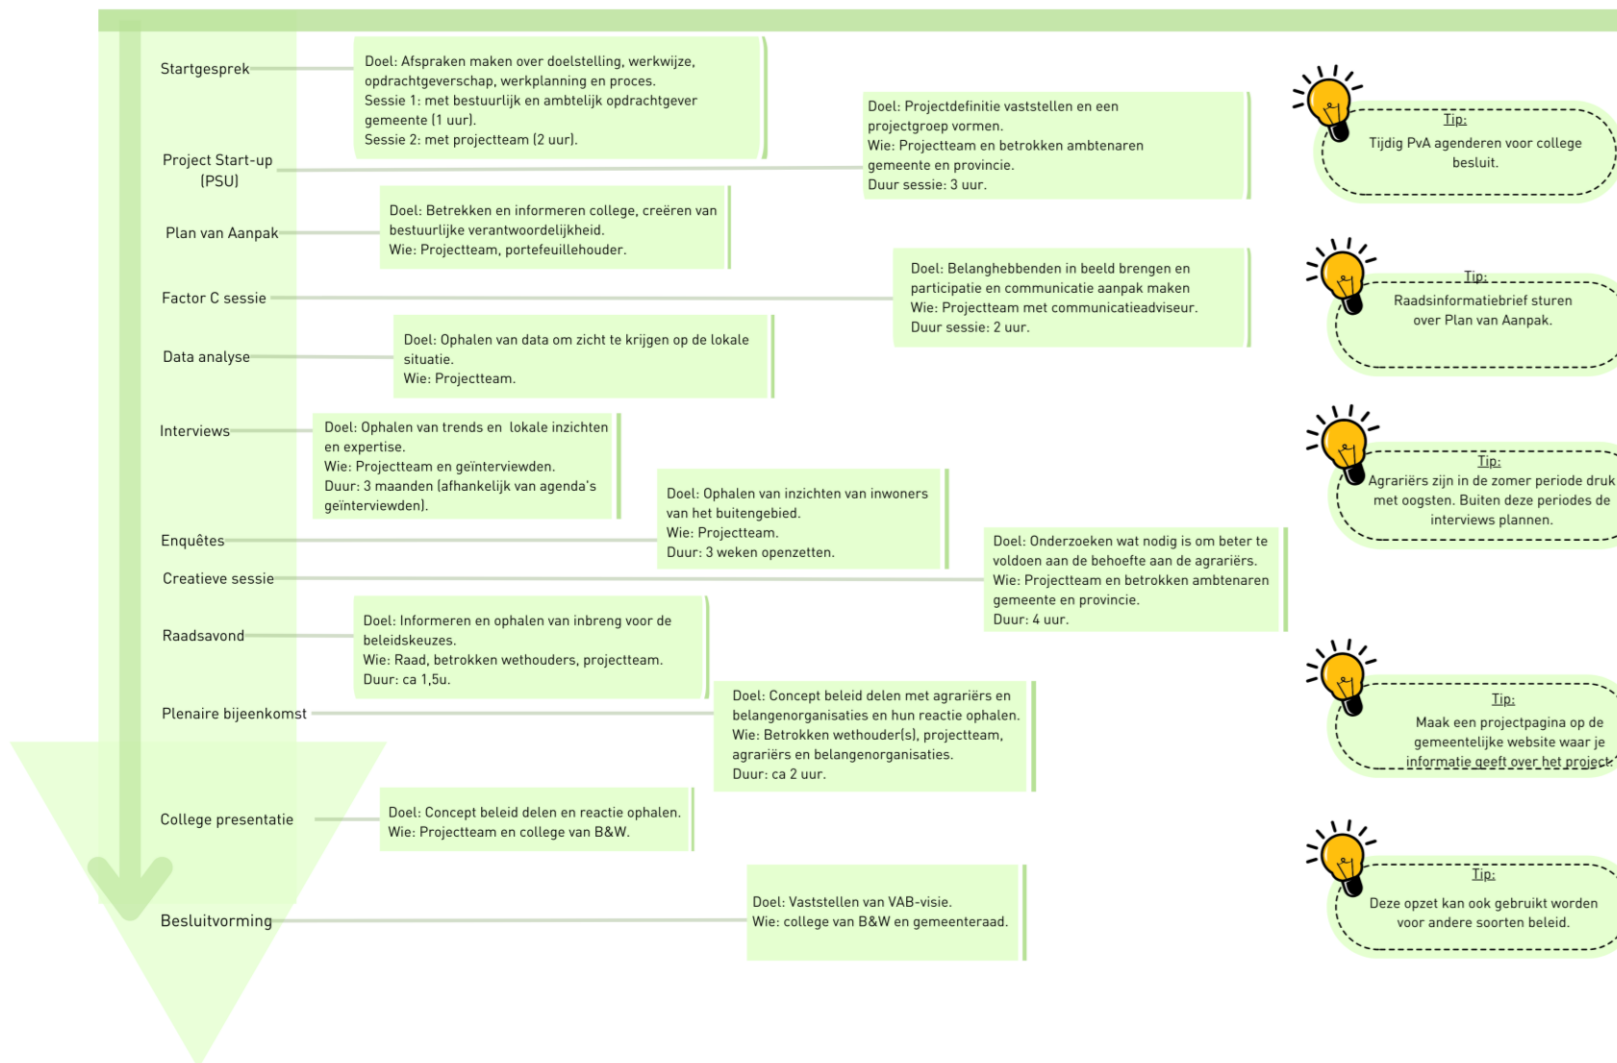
Startgesprek

Doel: Afspraken maken over doelstelling, werkwijze, opdrachtgeverschap, werkplanning en proces.
Sessie 1: met bestuurlijk en ambtelijk opdrachtgever gemeente (1 uur).
Sessie 2: met projectteam (2 uur).

Project Start-up (PSU)

Doel: Projectdefinitie vaststellen en een projectgroep vormen.
Wie: Projectteam en betrokken ambtenaren gemeente en provincie.
Duur sessie: 3 uur.

Tip:
Tijdig PvA agenderen voor college besluit.

Plan van Aanpak

Doel: Betrekken en informeren college, creëren van bestuurlijke verantwoordelijkheid.
Wie: Projectteam, portefeuillehouder.

Factor C sessie

Doel: Belanghebbenden in beeld brengen en participatie en communicatie aanpak maken
Wie: Projectteam met communicatieadviseur.
Duur sessie: 2 uur.

Tip:
Raadsinformatiebrief sturen over Plan van Aanpak.

Data analyse

Doel: Ophalen van data om zicht te krijgen op de lokale situatie.
Wie: Projectteam.

Interviews

Doel: Ophalen van trends en lokale inzichten en expertise.
Wie: Projectteam en geïnterviewden.
Duur: 3 maanden (afhankelijk van agenda's geïnterviewden).

Tip:
Agrariërs zijn in de zomer periode druk met oogsten. Buiten deze periodes de interviews plannen.

Enquêtes

Doel: Ophalen van inzichten van inwoners van het buitengebied.
Wie: Projectteam.
Duur: 3 weken openzetten.

Creatieve sessie

Doel: Onderzoeken wat nodig is om beter te voldoen aan de behoefte aan de agrariërs.
Wie: Projectteam en betrokken ambtenaren gemeente en provincie.
Duur: 4 uur.

Raadsavond

Doel: Informeren en ophalen van inbreng voor de beleidskeuzes.
Wie: Raad, betrokken wethouders, projectteam.
Duur: ca 1,5u.

Plenaire bijeenkomst

Doel: Concept beleid delen met agrariërs en belangenorganisaties en hun reactie ophalen.
Wie: Betrokken wethouder(s), projectteam, agrariërs en belangenorganisaties.
Duur: ca 2 uur.

Tip:
Maak een projectpagina op de gemeentelijke website waar je informatie geeft over het project

College presentatie

Doel: Concept beleid delen en reactie ophalen.
Wie: Projectteam en college van B&W.

Besluitvorming

Doel: Vaststellen van VAB-visie.
Wie: college van B&W en gemeenteraad.

Tip:
Deze opzet kan ook gebruikt worden voor andere soorten beleid.